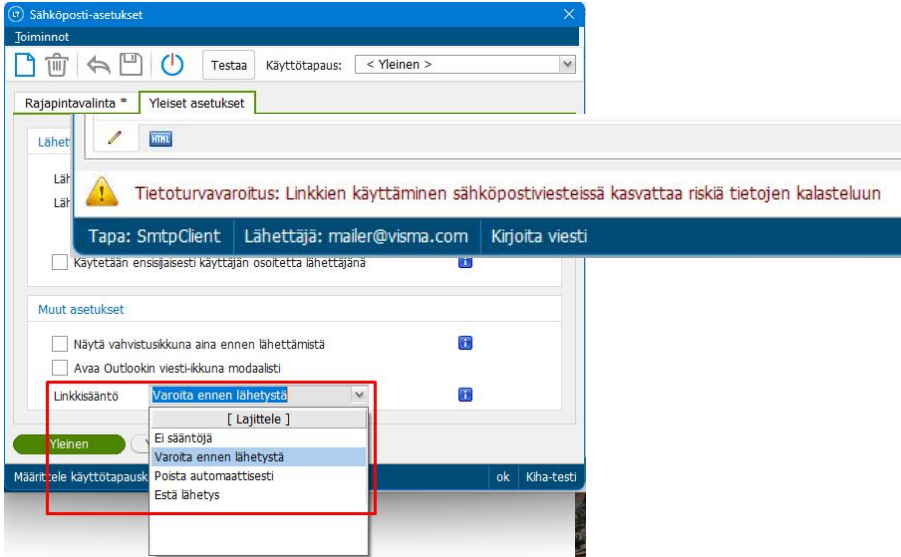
Sähköposti-asetukset

Toiminnot

Testaa Käyttötapaus: < Yleinen >

Rajapintavalinta * Yleiset asetukset

Lähet

Läh

Läh

HTML

Tietoturvavaroitus: Linkkien käyttäminen sähköpostiviesteissä kasvattaa riskiä tietojen kalasteluun

Tapa: SmtpClient Lähettäjä: mailer@visma.com Kirjoita viesti

Käytetään ensisijaisesti käyttäjän osoitetta lähettäjänä

Muut asetukset

Näytä vahvistusikkuna aina ennen lähettämistä

Avaa Outlookin viesti-ikkuna modaalisti

Linkkisääntö Varoita ennen lähetystä

[ Lajittele ]
Ei sääntöjä
Varoita ennen lähetystä
Poista automaattisesti
Estä lähetys

Yleinen

Määrittele käyttötapausk ok Kiha-testi